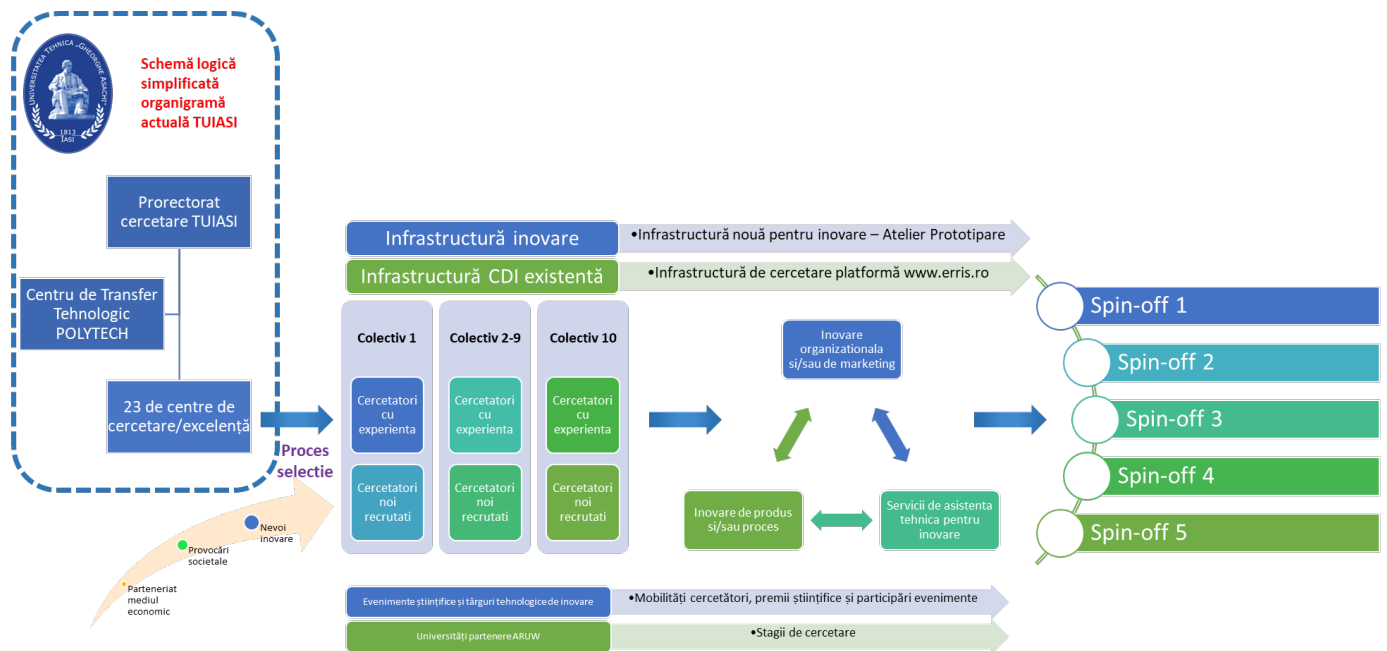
UNIVERSITATEA TEHNICA „GHEORGHE ASACHI" 1813 IAŞI

Schemă logică simplificată organigramă actuală TUIASI

Prorectorat cercetare TUIASI

Centru de Transfer Tehnologic POLYTECH

23 de centre de cercetare/excelență

Proces selectie

Nevoi inovare

Provocări societale

Parteneriat mediul economic

Infrastructură inovare

•Infrastructură nouă pentru inovare – Atelier Prototipare

Infrastructură CDI existentă

•Infrastructură de cercetare platformă www.erris.ro

Colectiv 1

Cercetatori cu experienta

Cercetatori noi recrutati

Colectiv 2-9

Cercetatori cu experienta

Cercetatori noi recrutati

Colectiv 10

Cercetatori cu experienta

Cercetatori noi recrutati

Inovare organizationala si/sau de marketing

Inovare de produs si/sau proces

Servicii de asistenta tehnica pentru inovare

Spin-off 1

Spin-off 2

Spin-off 3

Spin-off 4

Spin-off 5

Evenimente științifice și târguri tehnologice de inovare

•Mobilități cercetători, premii științifice și participări evenimente

Universități partenere ARUW

•Stagii de cercetare